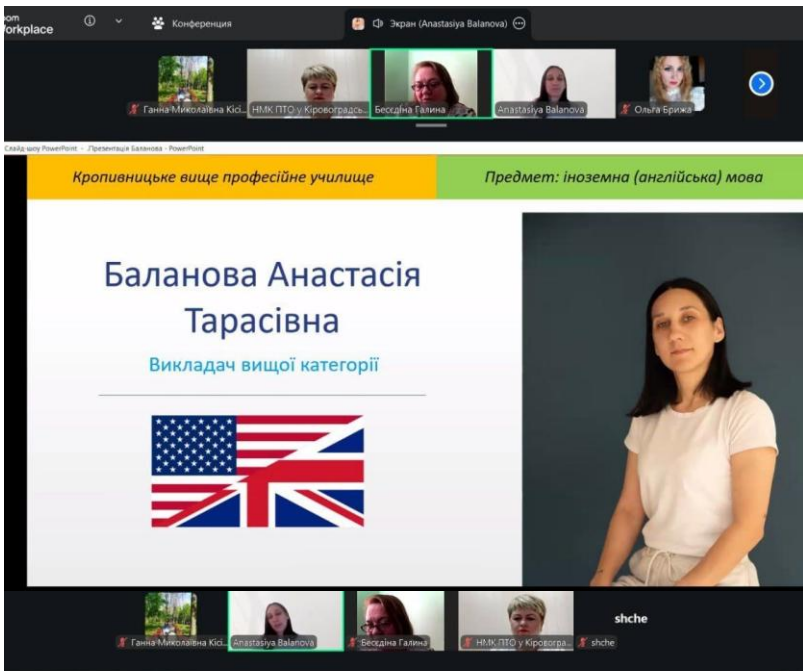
oom Workplace

Конференция

Экран (Anastasiya Balanova)

Ганна Миколаївна Кісі...

НМК ПТО у Кіровоградсь...

Беседіна Галина

Anastasiya Balanova

Ольга Брижа

Слайд-шоу PowerPoint - Презентація Баланова - PowerPoint

Кропивницьке вище професійне училище

Предмет: іноземна (англійська) мова

Баланова Анастасія Тарасівна

Викладач вищої категорії

Ганна Миколаївна Кісі...

Anastasiya Balanova

Беседіна Галина

НМК ПТО у Кіровогра...

shche

shche